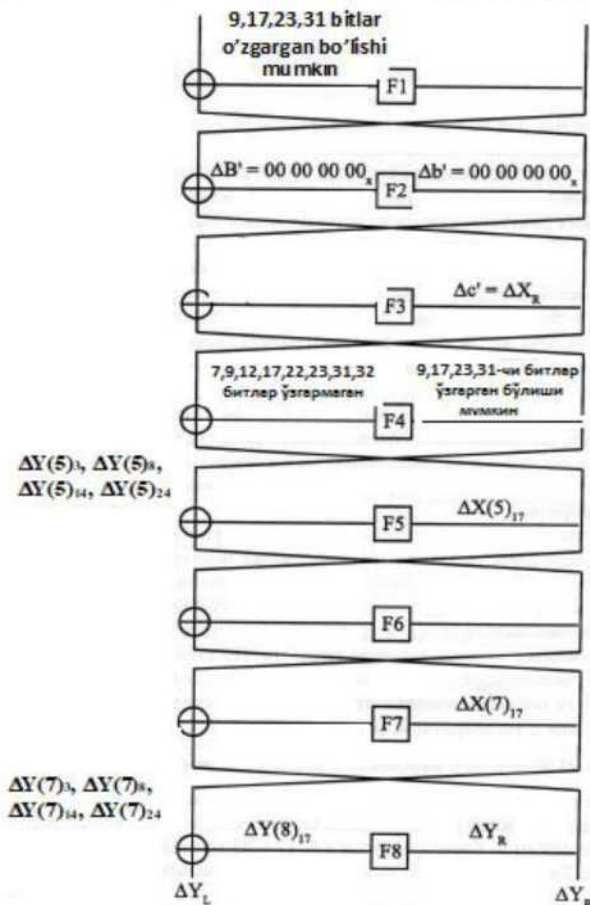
9,17,23,31 bitlar o'zgargan bo'lishi mumkin

F1

$\Delta B' = 00\ 00\ 00\ 00_x$

F2

$\Delta b' = 00\ 00\ 00\ 00_x$

F3

$\Delta c' = \Delta X_R$

7,9,12,17,22,23,31,32 битлер ўзгармеган

9,17,23,31-чи битлер ўзгерген бўлиши мумкин

F4

$\Delta Y(5)_3$, $\Delta Y(5)_8$, $\Delta Y(5)_{14}$, $\Delta Y(5)_{24}$

F5

$\Delta X(5)_{17}$

F6

F7

$\Delta X(7)_{17}$

$\Delta Y(7)_3$, $\Delta Y(7)_8$, $\Delta Y(7)_{14}$, $\Delta Y(7)_{24}$

$\Delta Y(8)_{17}$

F8

$\Delta Y_R$

$\Delta Y_L$

$\Delta Y_R$